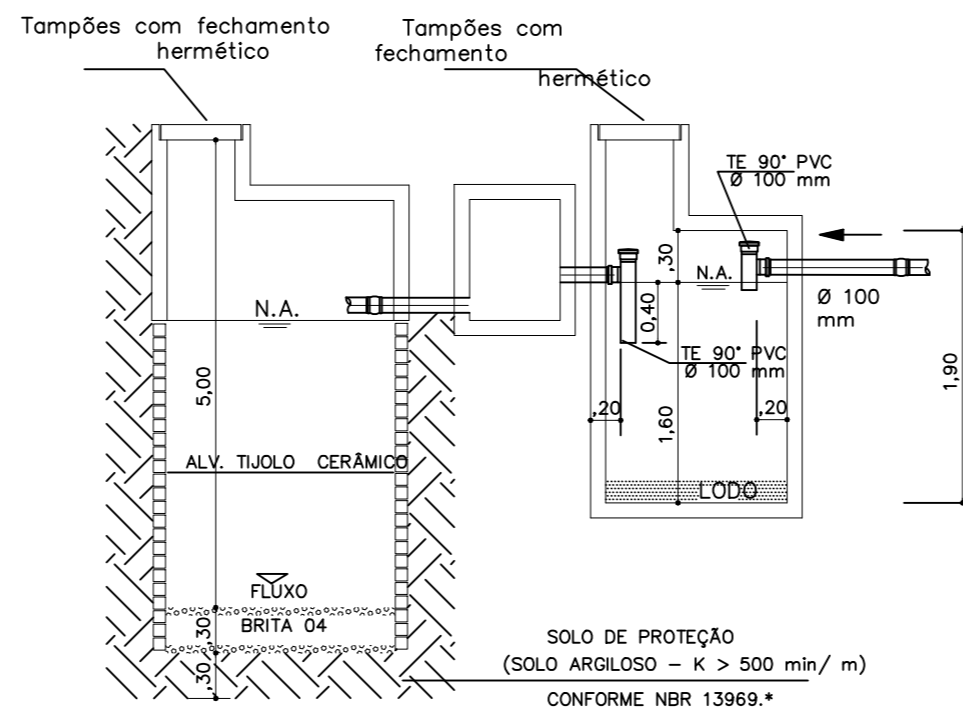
Tampões com fechamento hermético

Tampões com fechamento hermético

TE 90° PVC
Ø 100 mm

,30

N.A.

Ø 100 mm

N.A.

0,40

TE 90° PVC
Ø 100 mm

1,90

5,00

,20

1,60

,20

ALV. TIJOLO CERÂMICO

LODO

FLUXO

,30

BRITA 04

,30

SOLO DE PROTEÇÃO
(SOLO ARGILOSO – K > 500 min/ m)
CONFORME NBR 13969.*